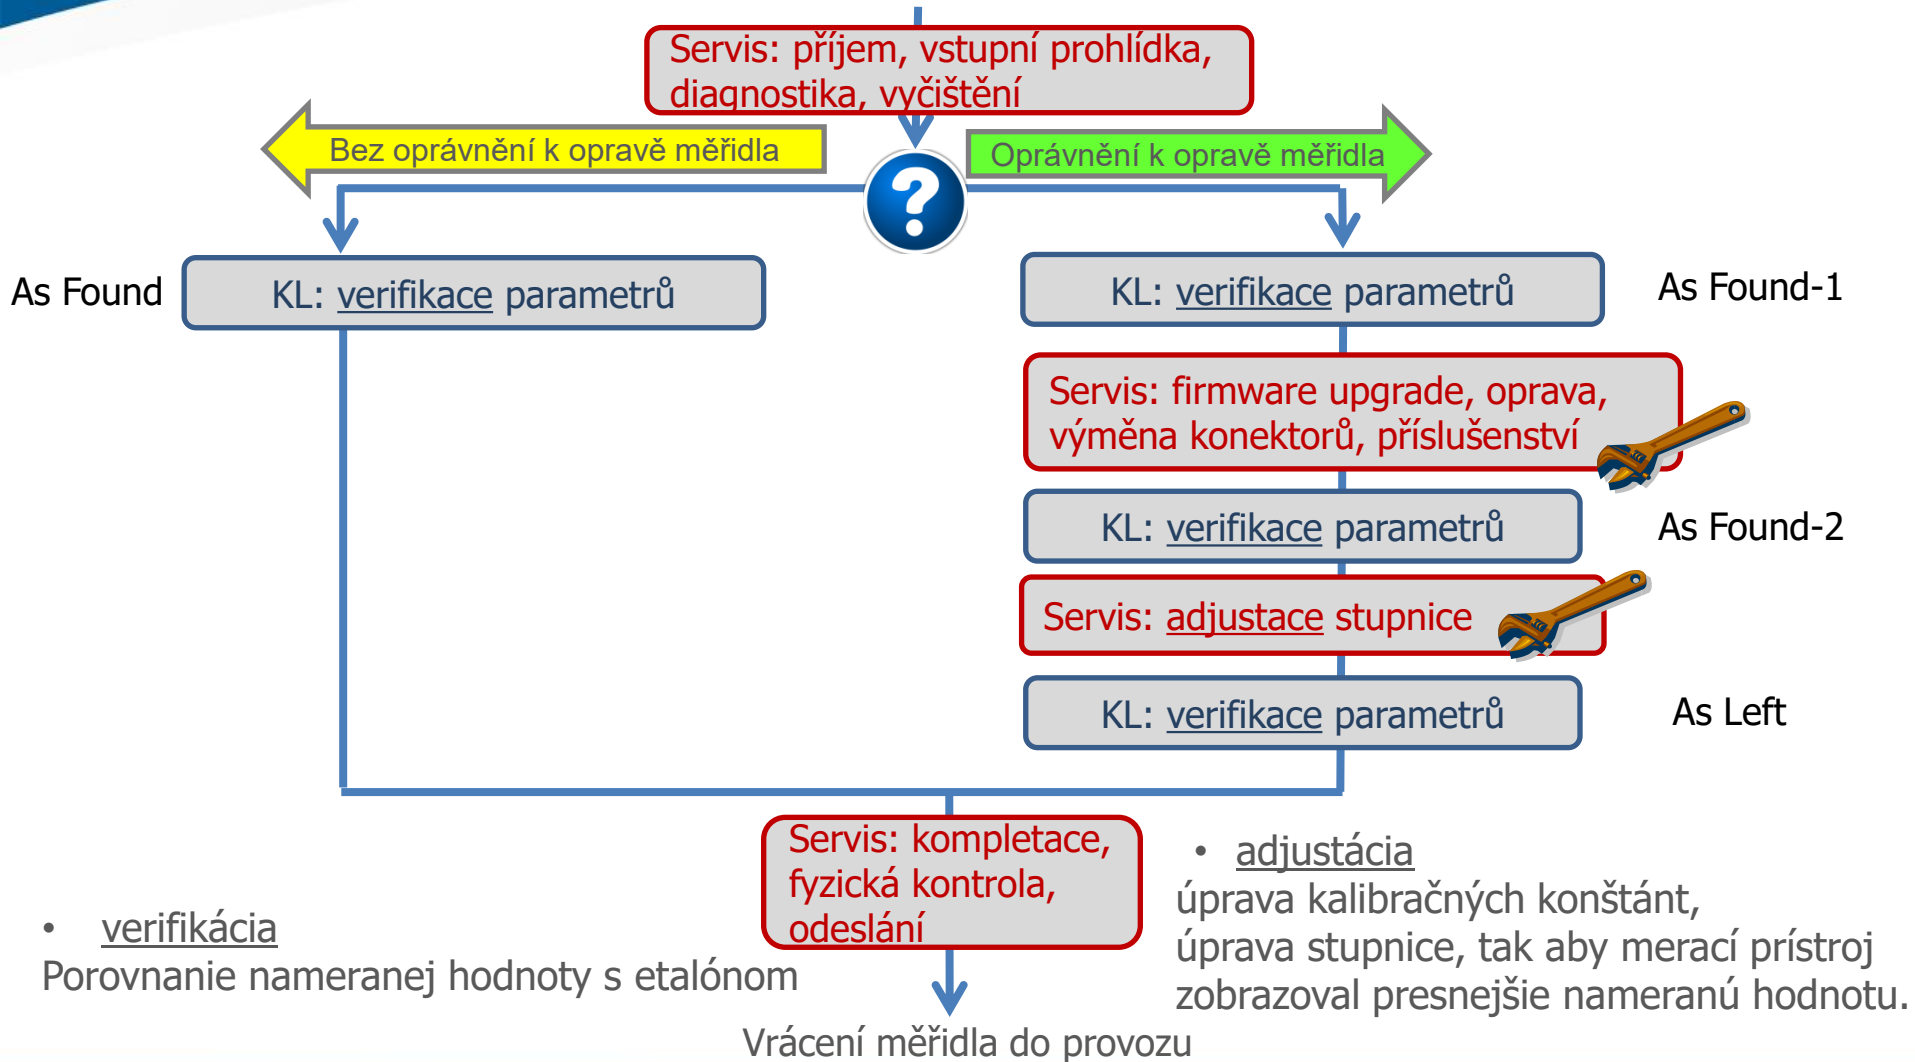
Servis: příjem, vstupní prohlídka, diagnostika, vyčištění

Bez oprávnění k opravě měřidla

?

Oprávnění k opravě měřidla

As Found

KL: verifikace parametrů

KL: verifikace parametrů

As Found-1

Servis: firmware upgrade, oprava, výměna konektorů, příslušenství

KL: verifikace parametrů

As Found-2

Servis: adjustace stupnice

KL: verifikace parametrů

As Left

Servis: kompletace, fyzická kontrola, odeslání

• verifikácia
Porovnanie nameranej hodnoty s etalónom

• adjustácia
úprava kalibračných konštánt, úprava stupnice, tak aby merací prístroj zobrazoval presnejšie nameranú hodnotu.

Vrácení měřidla do provozu